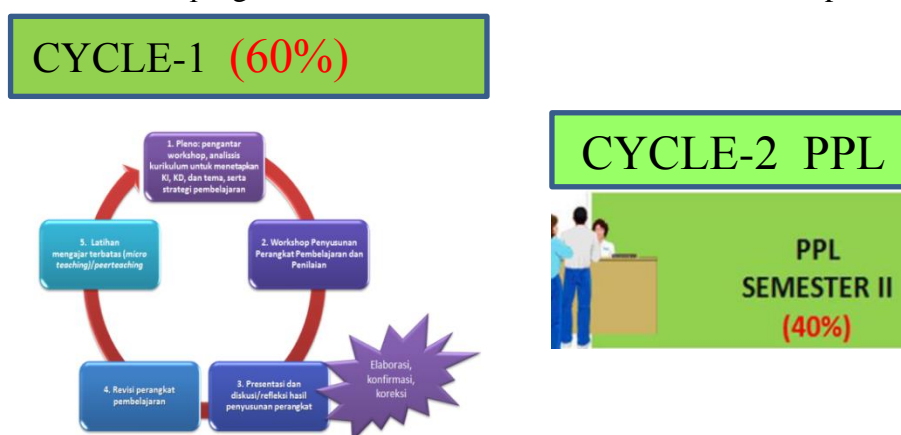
CYCLE-1 (60%)

1. Pleno: pengantar workshop, analisis kurikulum untuk menetapkan KI, KD, dan tema, serta strategi pembelajaran

2. Workshop Penyusunan Perangkat Pembelajaran dan Penilaian

3. Presentasi dan diskusi/refleksi hasil penyusunan perangkat

Elaborasi, konfirmasi, koreksi

4. Revisi perangkat pembelajaran

5. Latihan mengajar terbatas (*micro teaching*)/*peerteaching*

CYCLE-2 PPL

PPL SEMESTER II (40%)